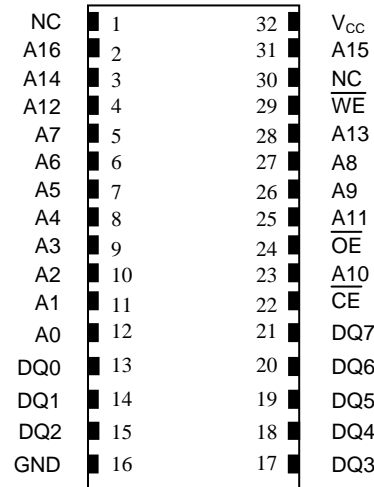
NC 1 32 $V_{CC}$
A16 2 31 A15
A14 3 30 NC
A12 4 29 $\overline{WE}$
A7 5 28 A13
A6 6 27 A8
A5 7 26 A9
A4 8 25 A11
A3 9 24 $\overline{OE}$
A2 10 23 A10
A1 11 22 $\overline{CE}$
A0 12 21 DQ7
DQ0 13 20 DQ6
DQ1 14 19 DQ5
DQ2 15 18 DQ4
GND 16 17 DQ3